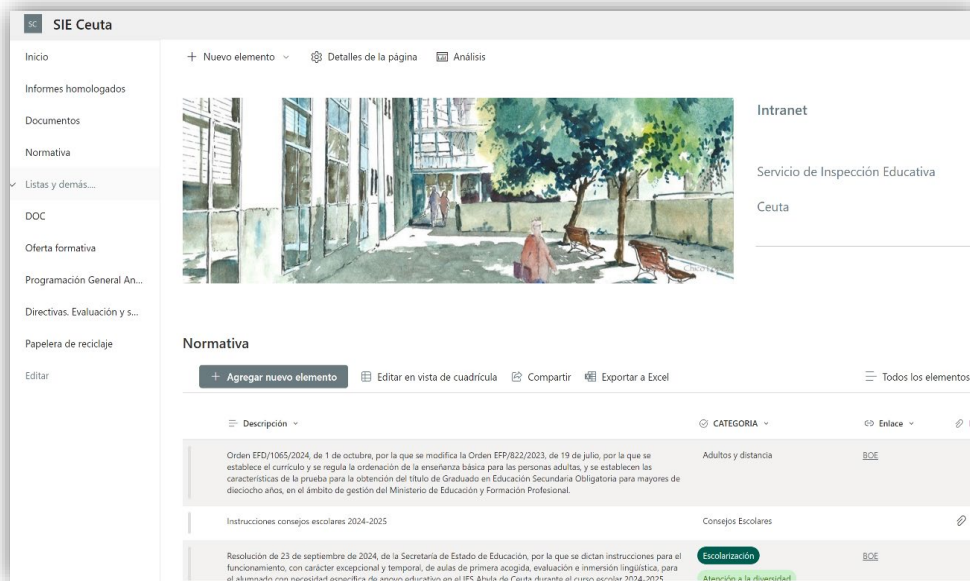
SC SIE Ceuta

Inicio
Informes homologados
Documentos
Normativa
Listas y demás....
DOC
Oferta formativa
Programación General An...
Directivas. Evaluación y s...
Papelera de reciclaje
Editar

+ Nuevo elemento
Detalles de la página
Análisis

Intranet

Servicio de Inspección Educativa

Ceuta

Normativa

+ Agregar nuevo elemento
Editar en vista de cuadrícula
Compartir
Exportar a Excel
Todos los elementos

| Descripción | CATEGORIA | Enlace |
|---|---|---|
| Orden EFD/1065/2024, de 1 de octubre, por la que se modifica la Orden EFP/822/2023, de 19 de julio, por la que se establece el currículo y se regula la ordenación de la enseñanza básica para las personas adultas, y se establecen las características de la prueba para la obtención del título de Graduado en Educación Secundaria Obligatoria para mayores de dieciocho años, en el ámbito de gestión del Ministerio de Educación y Formación Profesional. | Adultos y distancia | BOE |
| Instrucciones consejos escolares 2024-2025 | Consejos Escolares | |
| Resolución de 23 de septiembre de 2024, de la Secretaría de Estado de Educación, por la que se dictan instrucciones para el funcionamiento, con carácter excepcional y temporal, de aulas de primera acogida, evaluación e inmersión lingüística, para el alumnado con necesidad específica de apoyo educativo en el IES Abyla de Ceuta durante el curso escolar 2024-2025 | Escolarización Atención a la diversidad | BOE |